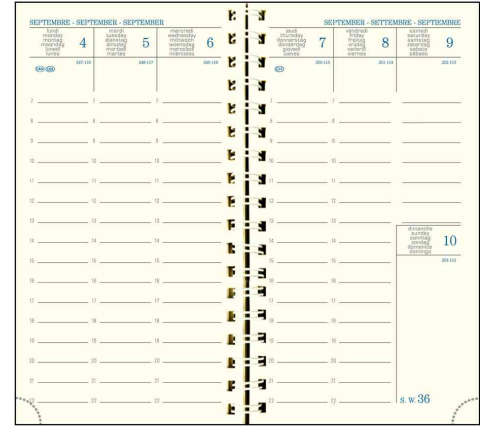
SEPTEMBRE - SEPTEMBER - SEPTEMBER

lundi
monday
montag
maandag
lunedì
lunes
4
247-118

mardi
tuesday
dienstag
dinsdag
martedì
martes
5
248-117

mercredi
wednesday
mittwoch
woensdag
mercoledì
miércoles
6
249-116

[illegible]

7 7 7
8 8 8
9 9 9
10 10 10
11 11 11
12 12 12
13 13 13
14 14 14
15 15 15
16 16 16
17 17 17
18 18 18
19 19 19
20 20 20
21 21 21
22 22 22

SEPTEMBER - SETTEMBRE - SEPTIEMBRE

jeudi
thursday
donnerstag
donderdag
giovedì
jueves
7
250-115

vendredi
friday
freitag
vrijdag
venerdì
viernes
8
251-114

samedi
saturday
samstag
zaterdag
sabato
sábado
9
252-113

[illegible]

7 7
8 8
9 9
10 10
11 11
12 12
13 13
14 14
15 15
16 16
17 17
18 18
19 19
20 20
21 21
22 22

dimanche
sunday
sonntag
zondag
domenica
domingo
10
253-112

s. w 36